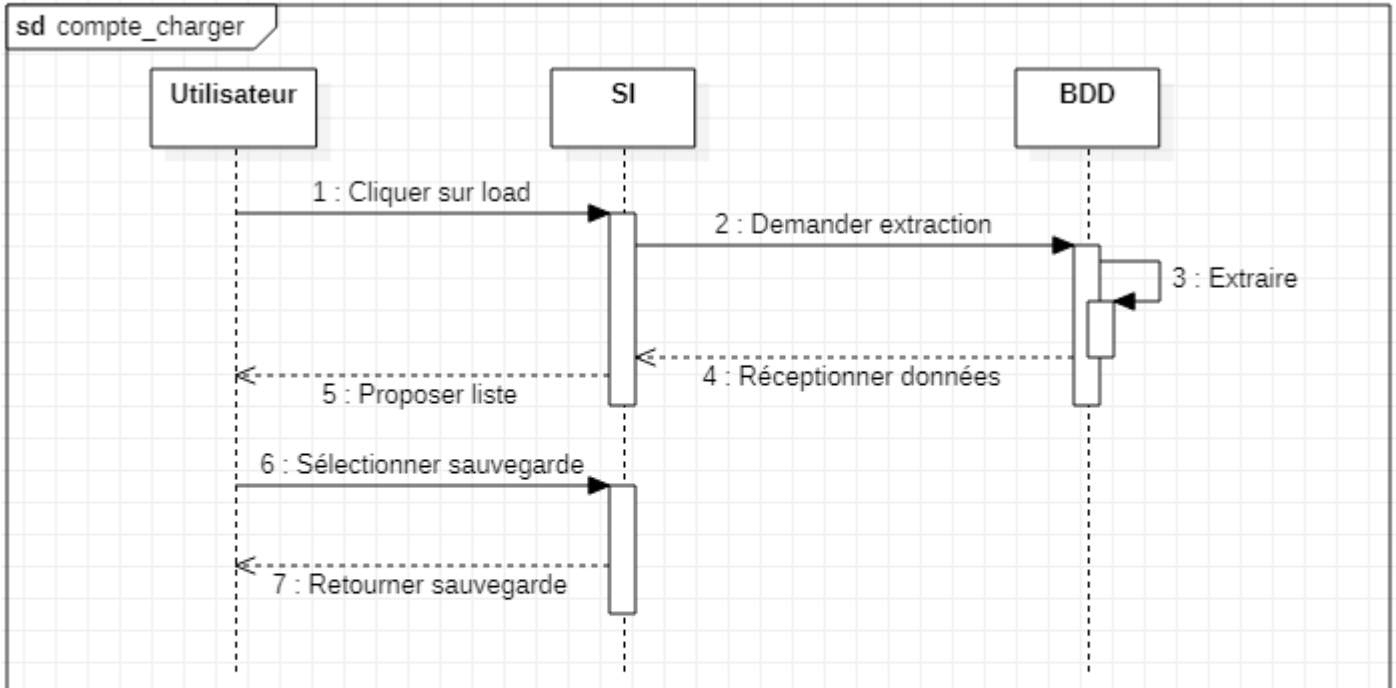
sd compte_charger

Utilisateur

SI

BDD

1 : Cliquer sur load

2 : Demander extraction

3 : Extraire

4 : Réceptionner données

5 : Proposer liste

6 : Sélectionner sauvegarde

7 : Retourner sauvegarde